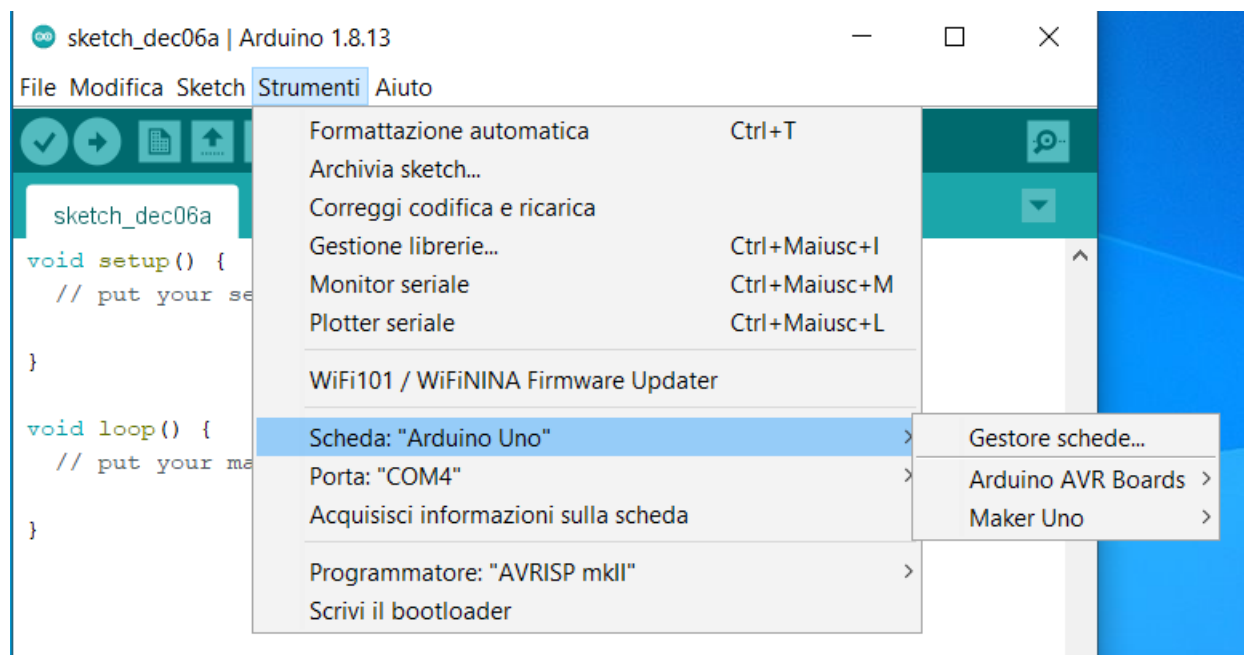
sketch_dec06a | Arduino 1.8.13

File Modifica Sketch Strumenti Aiuto

sketch_dec06a

void setup() {
  // put your se

}

void loop() {
  // put your ma

}

Formattazione automatica Ctrl+T
Archivia sketch...
Correggi codifica e ricarica
Gestione librerie... Ctrl+Maiusc+I
Monitor seriale Ctrl+Maiusc+M
Plotter seriale Ctrl+Maiusc+L

WiFi101 / WiFiNINA Firmware Updater

Scheda: "Arduino Uno"
Porta: "COM4"
Acquisisci informazioni sulla scheda

Programmatore: "AVRISP mkII"
Scrivi il bootloader

Gestore schede...

Arduino AVR Boards
Maker Uno